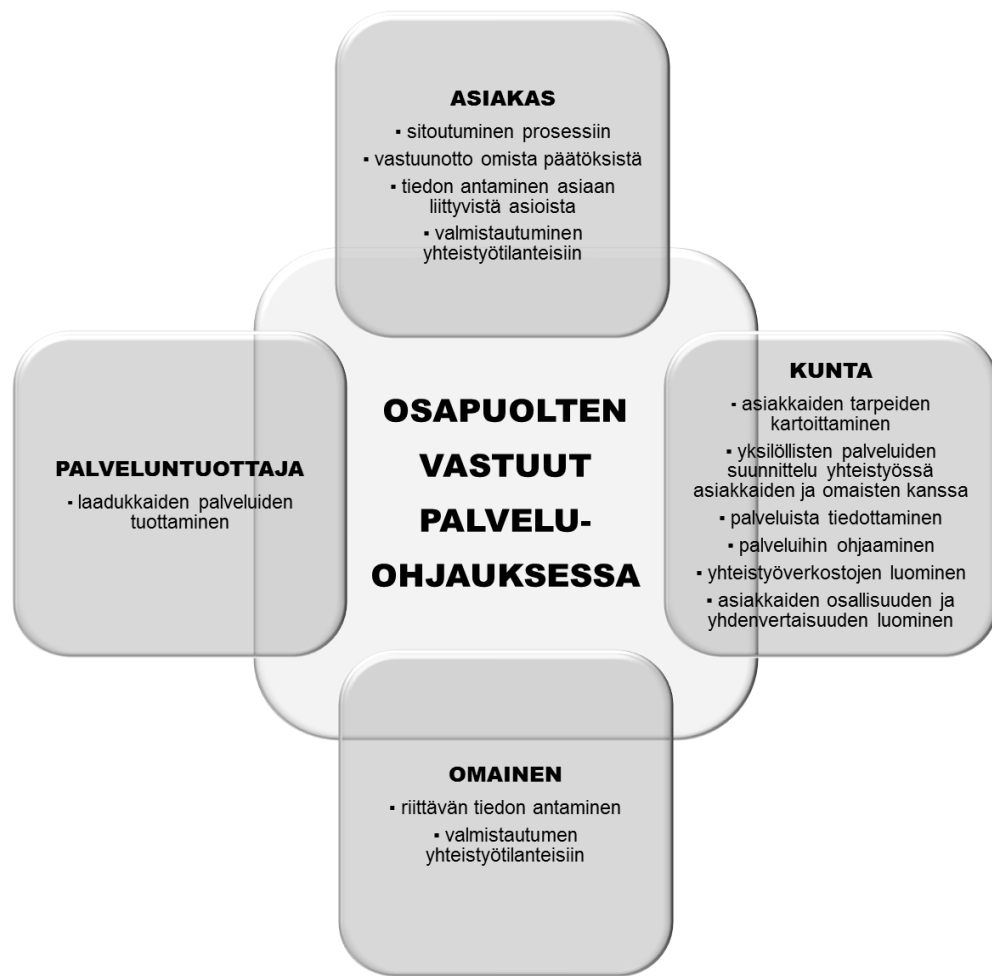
ASIAKAS
▪ sitoutuminen prosessiin
▪ vastuunotto omista päätöksistä
▪ tiedon antaminen asiaan liittyvistä asioista
▪ valmistautuminen yhteistyötilanteisiin

PALVELUNTUOTTAJA
▪ laadukkaiden palveluiden tuottaminen

OSAPUOLTEN VASTUUT PALVELUOHJAUKSESSA

KUNTA
▪ asiakkaiden tarpeiden kartoittaminen
▪ yksilöllisten palveluiden suunnittelu yhteistyössä asiakkaiden ja omaisten kanssa
▪ palveluista tiedottaminen
▪ palveluihin ohjaaminen
▪ yhteistyöverkostojen luominen
▪ asiakkaiden osallisuuden ja yhdenvertaisuuden luominen

OMAINEN
▪ riittävän tiedon antaminen
▪ valmistautumen yhteistyötilanteisiin